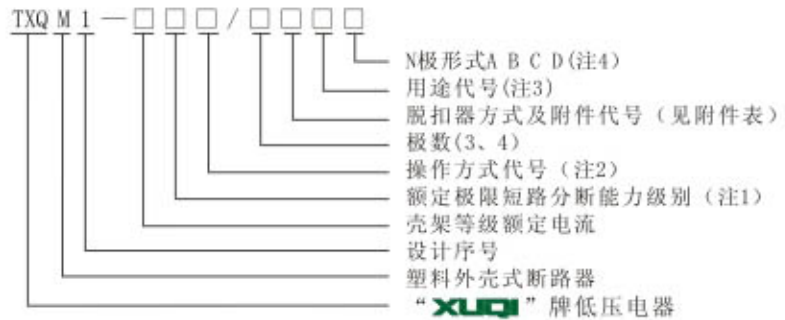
TXQ M 1 — □ □ □ / □ □ □ □

N极形式A B C D(注4)
用途代号(注3)
脱扣器方式及附件代号（见附件表）
极数(3、4)
操作方式代号（注2)
额定极限短路分断能力级别（注1)
壳架等级额定电流
设计序号
塑料外壳式断路器
“XUQI”牌低压电器